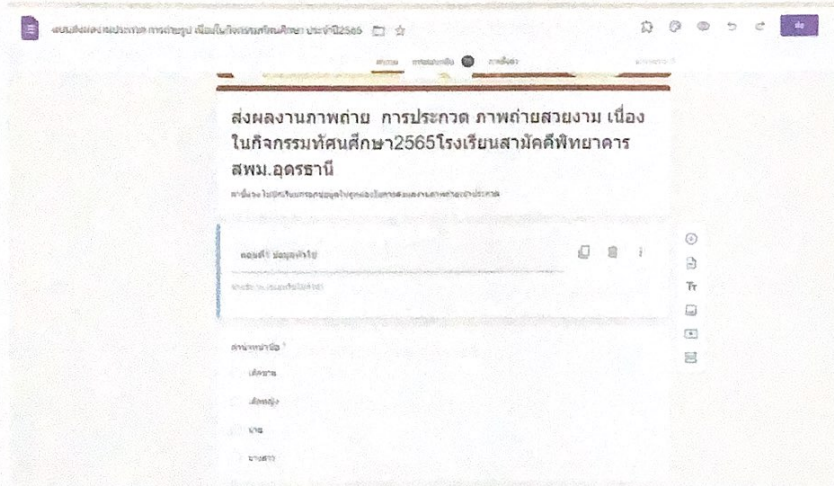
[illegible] 2565

คำถาม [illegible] การตั้งค่า

ส่งผลงานภาพถ่าย การประกวด ภาพถ่ายสวยงาม เนื่องในกิจกรรมทัศนศึกษา2565โรงเรียนสามัคคีพิทยาคาร สพม.อุดรธานี

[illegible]

ตอนที่1 ข้อมูลทั่วไป

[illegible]

คำนำหน้าชื่อ *

เด็กชาย

เด็กหญิง

นาย

นางสาว